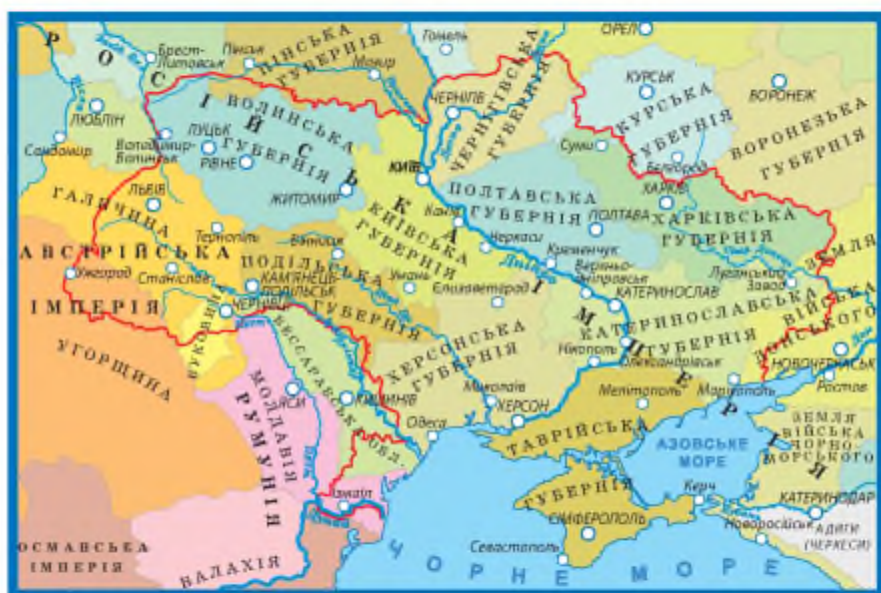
Р О С І Й С Ь К А І М П Е Р І Я

Брест-Литовськ
Пінськ
ПІНСЬКА ГУБЕРНІЯ
Гомель
Мозир
ОРЕЛ
ЧЕРНІГІВСЬКА ГУБЕРНІЯ
КУРСЬК
КУРСЬКА ГУБЕРНІЯ
ВОРОНЕЖ
ВОРОНЕЗЬКА ГУБЕРНІЯ
ЛЮБЛІН
Сандомир
Володимир-Волинськ
ЛУЦЬК
ВОЛИНСЬКА ГУБЕРНІЯ
РІВНЕ
ЧЕРНІГІВ
КИЇВ
Суми
Бєлгород
ЖИТОМИР
ГАЛИЧИНА
ЛЬВІВ
Тернопіль
ПОЛТАВСЬКА ГУБЕРНІЯ
ПОЛТАВА
ХАРКІВ
ХАРКІВСЬКА ГУБЕРНІЯ
Канів
КИЇВСЬКА ГУБЕРНІЯ
Черкаси
Кременчук
Вінниця
АВСТРІЙСЬКА ІМПЕРІЯ
Ужгород
Станіслав
КАМ'ЯНЕЦЬ-ПОДІЛЬСЬКИЙ
ПОДІЛЬСЬКА ГУБЕРНІЯ
Умань
Єлисаветград
Верхньо-Дніпровськ
КАТЕРИНОСЛАВ
Луганський Завод
ЗЕМЛЯ ВІЙСЬКА ДОНСЬКОГО
ЧЕРНІВЦІ
БУКОВИНА
Дніпро
КАТЕРИНОСЛАВСЬКА ГУБЕРНІЯ
Нікополь
Олександрівськ
НОВОЧЕРКАСЬК
Ростов
УГОРЩИНА
БЕССАРАБСЬКА ГУБ.
МОЛДАВІЯ
ЯССИ
КИШИНІВ
ХЕРСОНСЬКА ГУБЕРНІЯ
Миколаїв
ХЕРСОН
Мелітополь
Маріуполь
РУМУНІЯ
Одеса
ТАВРІЙСЬКА ГУБЕРНІЯ
АЗОВСЬКЕ МОРЕ
ЗЕМЛЯ ВІЙСЬКА ЧОРНОМОРСЬКОГО
Ізмаїл
Керч
КАТЕРИНОДАР
СІМФЕРОПОЛЬ
Новоросійськ
АДИГИ (ЧЕРКЕСИ)
ОСМАНСЬКА ІМПЕРІЯ
ВАЛАХІЯ
Севастополь
ЧОРНЕ МОРЕ